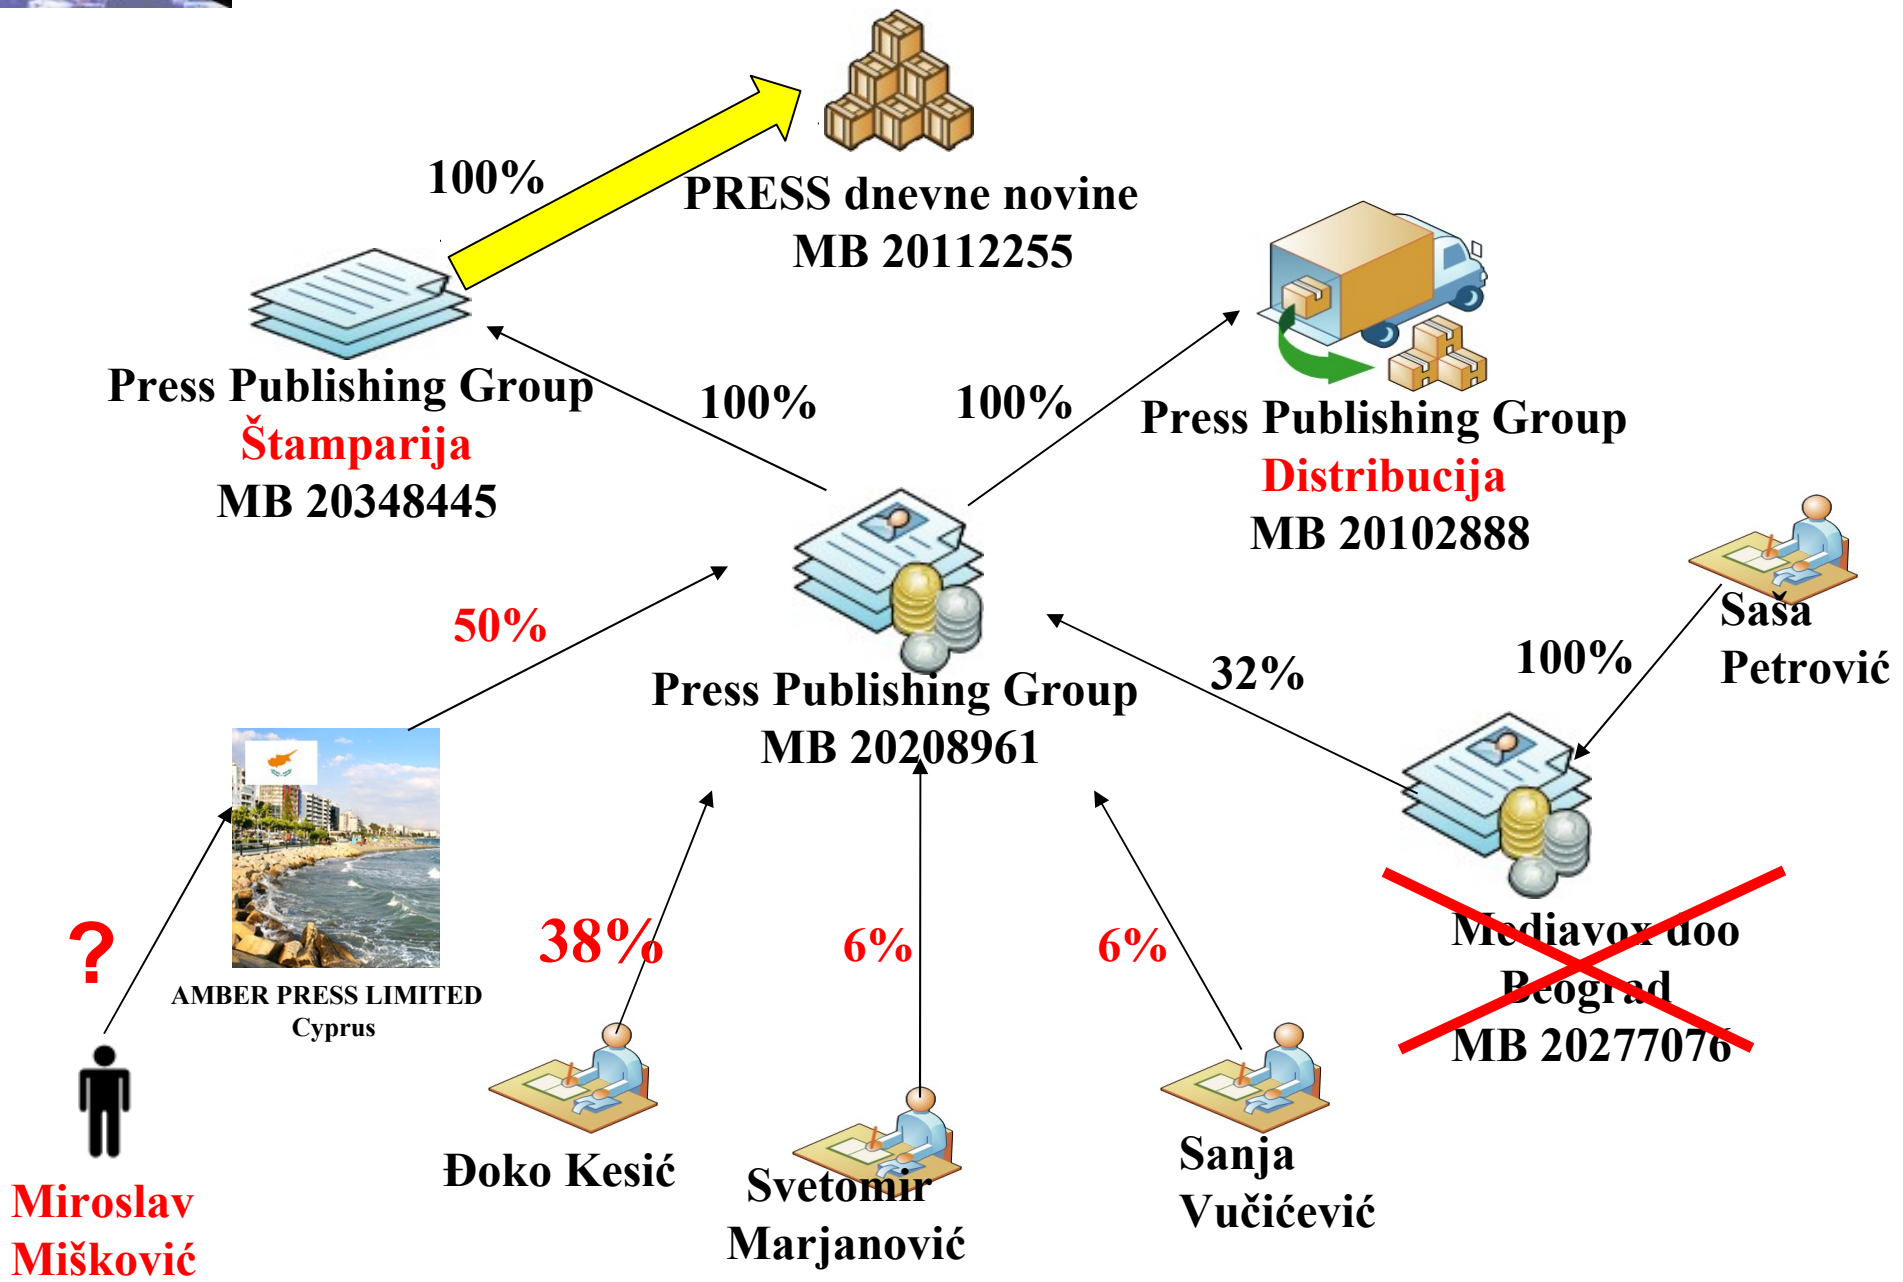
100%

PRESS dnevne novine
MB 20112255

Press Publishing Group
Štamparija
MB 20348445

100%

100%

Press Publishing Group
Distribucija
MB 20102888

Saša Petrović

100%

50%

32%

Press Publishing Group
MB 20208961

AMBER PRESS LIMITED
Cyprus

?

38%

6%

6%

Mediavox doo Beograd
MB 20277076

Miroslav Mišković

Đoko Kesić

Svetomir Marjanović

Sanja Vučićević